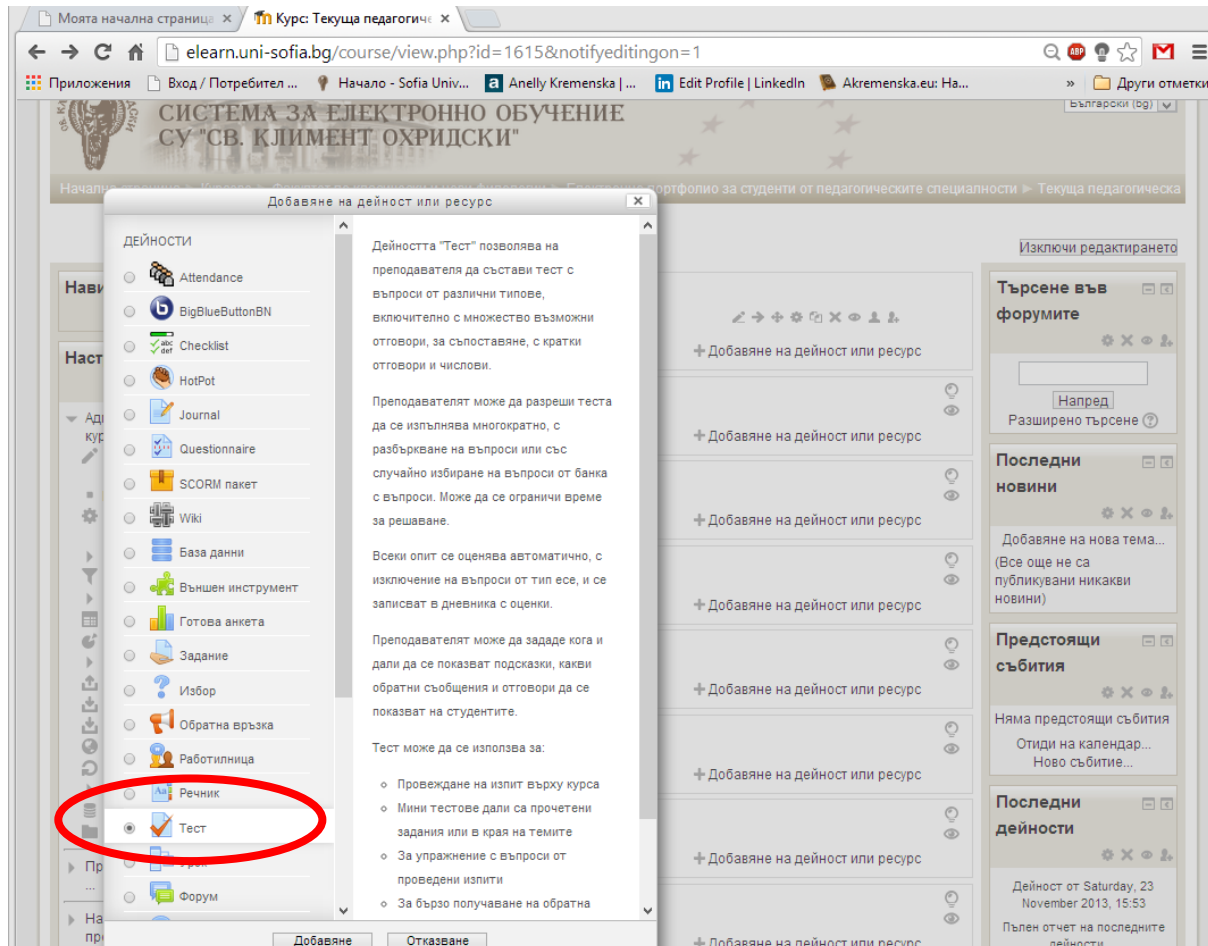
Моята начална страница ×
Курс: Текуща педагогиче ×

elearn.uni-sofia.bg/course/view.php?id=1615&notifyeditingon=1

Приложения
Вход / Потребител ...
Начало - Sofia Univ...
Anelly Kremenska | ...
Edit Profile | LinkedIn
Akremenska.eu: На...
»
Други отметки

СИСТЕМА ЗА ЕЛЕКТРОННО ОБУЧЕНИЕ
СУ "СВ. КЛИМЕНТ ОХРИДСКИ"

Български (bg)

Начална страница ► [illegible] ► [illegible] ► Електронно портфолио за студенти от педагогическите специалности ► Текуща педагогическа

Изключи редактирането

Нави

Наст

Добавяне на дейност или ресурс

ДЕЙНОСТИ

Attendance
BigBlueButtonBN
Checklist
HotPot
Journal
Questionnaire
SCORM пакет
Wiki
База данни
Външен инструмент
Готова анкета
Задание
Избор
Обратна връзка
Работилница
Речник
Тест
Урок
Форум

Дейността "Тест" позволява на преподавателя да състави тест с въпроси от различни типове, включително с множество възможни отговори, за съпоставяне, с кратки отговори и числови.

Преподавателят може да разреши теста да се изпълнява многократно, с разбъркване на въпроси или със случайно избиране на въпроси от банка с въпроси. Може да се ограничи време за решаване.

Всеки опит се оценява автоматично, с изключение на въпроси от тип есе, и се записват в дневника с оценки.

Преподавателят може да зададе кога и дали да се показват подсказки, какви обратни съобщения и отговори да се показват на студентите.

Тест може да се използва за:

- Провеждане на изпит върху курса
- Мини тестове дали са прочетени задания или в края на темите
- За упражнение с въпроси от проведени изпити
- За бързо получаване на обратна

Добавяне
Отказване

Добавяне на дейност или ресурс
Добавяне на дейност или ресурс
Добавяне на дейност или ресурс
Добавяне на дейност или ресурс
Добавяне на дейност или ресурс
Добавяне на дейност или ресурс
Добавяне на дейност или ресурс
Добавяне на дейност или ресурс

Търсене във форумите
Напред
Разширено търсене

Последни новини
Добавяне на нова тема...
(Все още не са публикувани никакви новини)

Предстоящи събития
Няма предстоящи събития
Отиди на календар...
Ново събитие...

Последни дейности
Дейност от Saturday, 23 November 2013, 15:53
Пълен отчет на последните дейности